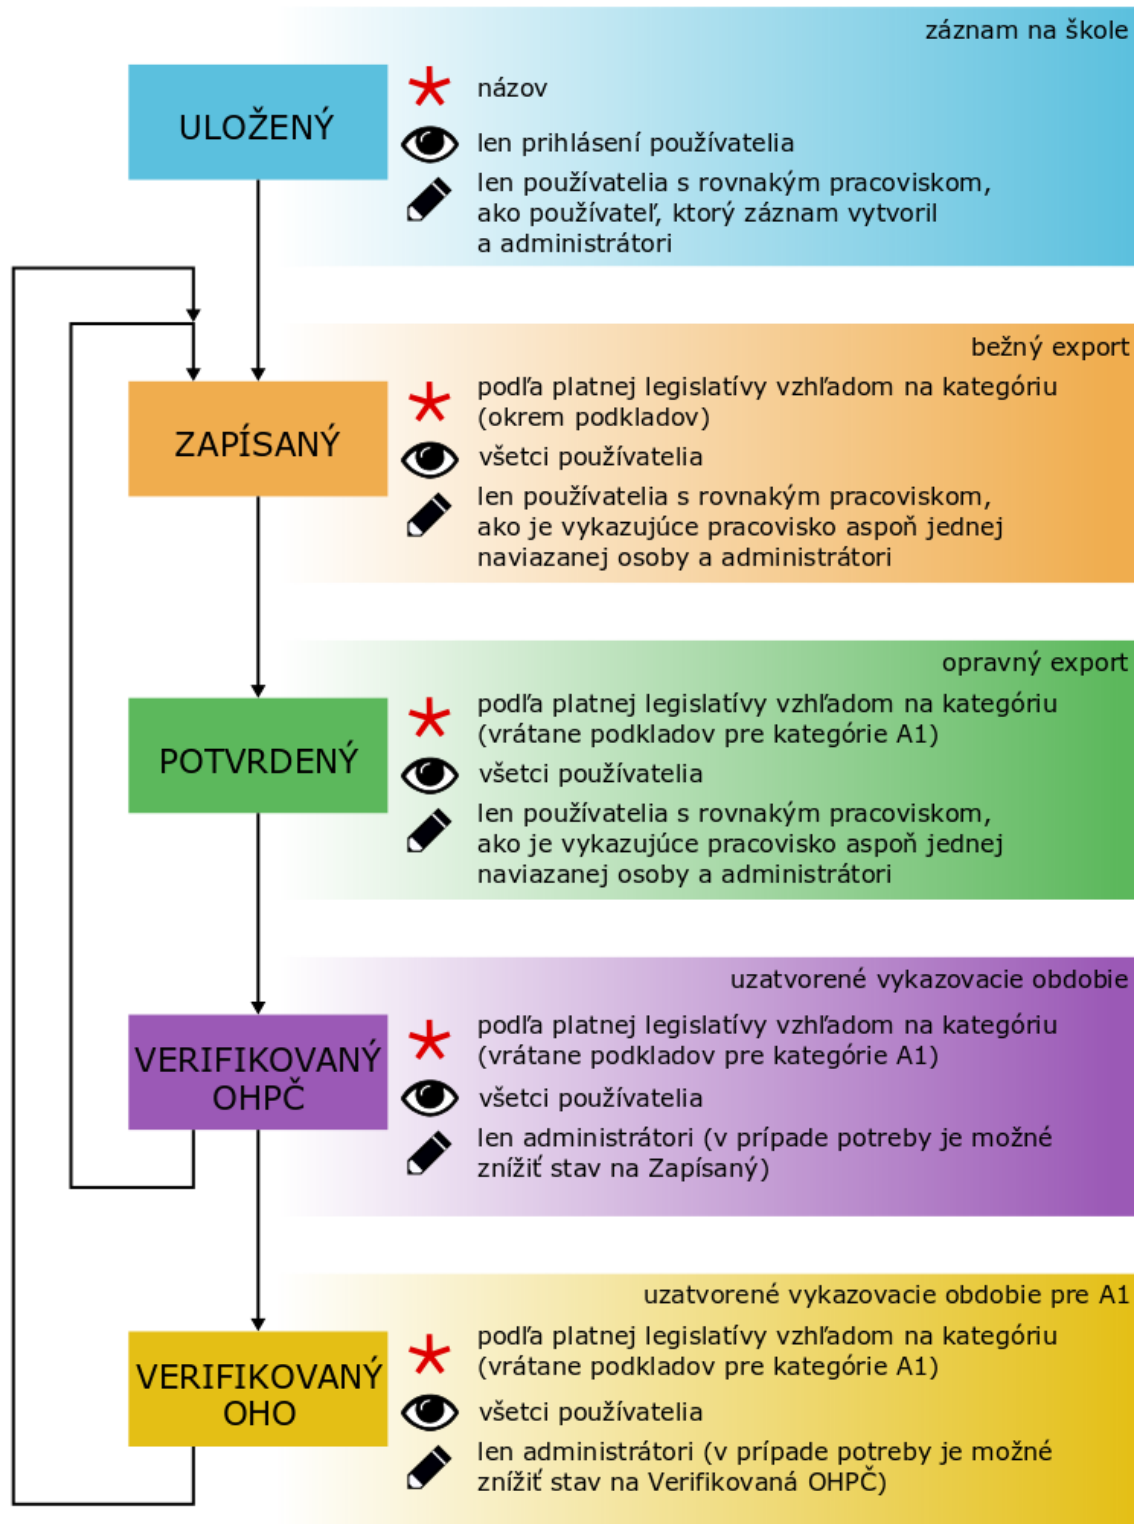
záznam na škole

ULOŽENÝ

názov

len prihlásení používatelia

len používatelia s rovnakým pracoviskom, ako používateľ, ktorý záznam vytvoril a administrátori

bežný export

ZAPÍSANÝ

podľa platnej legislatívy vzhľadom na kategóriu (okrem podkladov)

všetci používatelia

len používatelia s rovnakým pracoviskom, ako je vykazujúce pracovisko aspoň jednej naviazanej osoby a administrátori

opravný export

POTVRDENÝ

podľa platnej legislatívy vzhľadom na kategóriu (vrátane podkladov pre kategórie A1)

všetci používatelia

len používatelia s rovnakým pracoviskom, ako je vykazujúce pracovisko aspoň jednej naviazanej osoby a administrátori

uzatvorené vykazovacie obdobie

VERIFIKOVANÝ OHPČ

podľa platnej legislatívy vzhľadom na kategóriu (vrátane podkladov pre kategórie A1)

všetci používatelia

len administrátori (v prípade potreby je možné znížiť stav na Zapísaný)

uzatvorené vykazovacie obdobie pre A1

VERIFIKOVANÝ OHO

podľa platnej legislatívy vzhľadom na kategóriu (vrátane podkladov pre kategórie A1)

všetci používatelia

len administrátori (v prípade potreby je možné znížiť stav na Verifikovaná OHPČ)